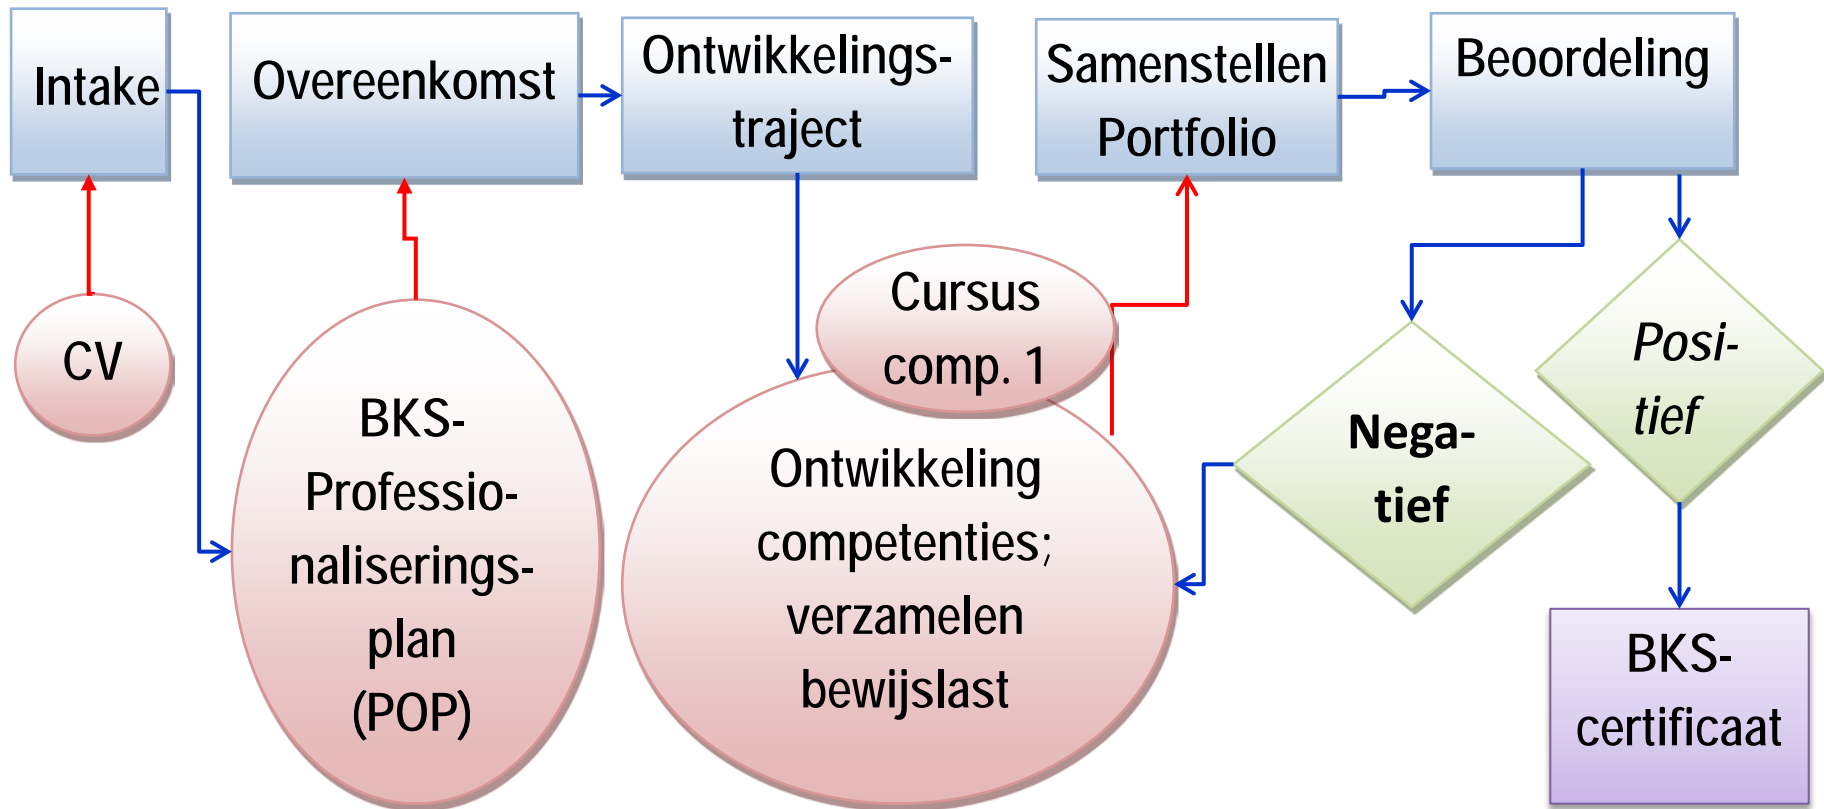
Intake

Overeenkomst

Ontwikkelingstraject

Samenstellen Portfolio

Beoordeling

CV

BKS-Professionaliseringsplan (POP)

Cursus comp. 1

Ontwikkeling competenties; verzamelen bewijslast

Negatief

Positief

BKS-certificaat